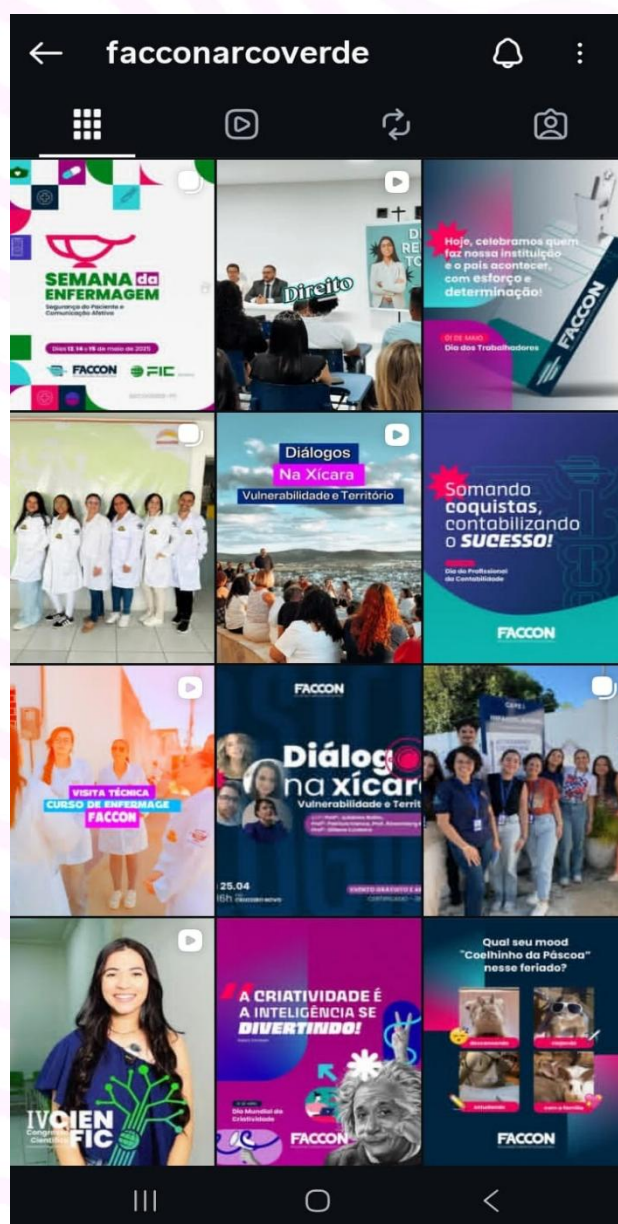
facconarcoverde

SEMANA da ENFERMAGEM
Segurança do Paciente e Comunicação Efetiva
Dias 13, 14 e 15 de maio de 2025
FACCON FIC

Direito

Hoje, celebramos quem faz nossa instituição e o país acontecer, com esforço e determinação!
01 DE MAIO
Dia dos Trabalhadores
FACCON

Diálogos Na Xícara
Vulnerabilidade e Território

Somando coquistas, contabilizando o SUCESSO!
Dia do Profissional da Contabilidade
FACCON

VISITA TÉCNICA
CURSO DE ENFERMAGE
FACCON

FACCON
Diálogo na xícara
Vulnerabilidade e Territ
25.04
16h
EVENTO GRATUITO E A
CERTIFICADO

IV CIEN FIC
Congresso Científico

A CRIATIVIDADE É A INTELIGÊNCIA SE DIVERTINDO!
Dia Mundial da Criatividade
FACCON

Qual seu mood "Coelhinho da Páscoa" nesse feriado?
FACCON